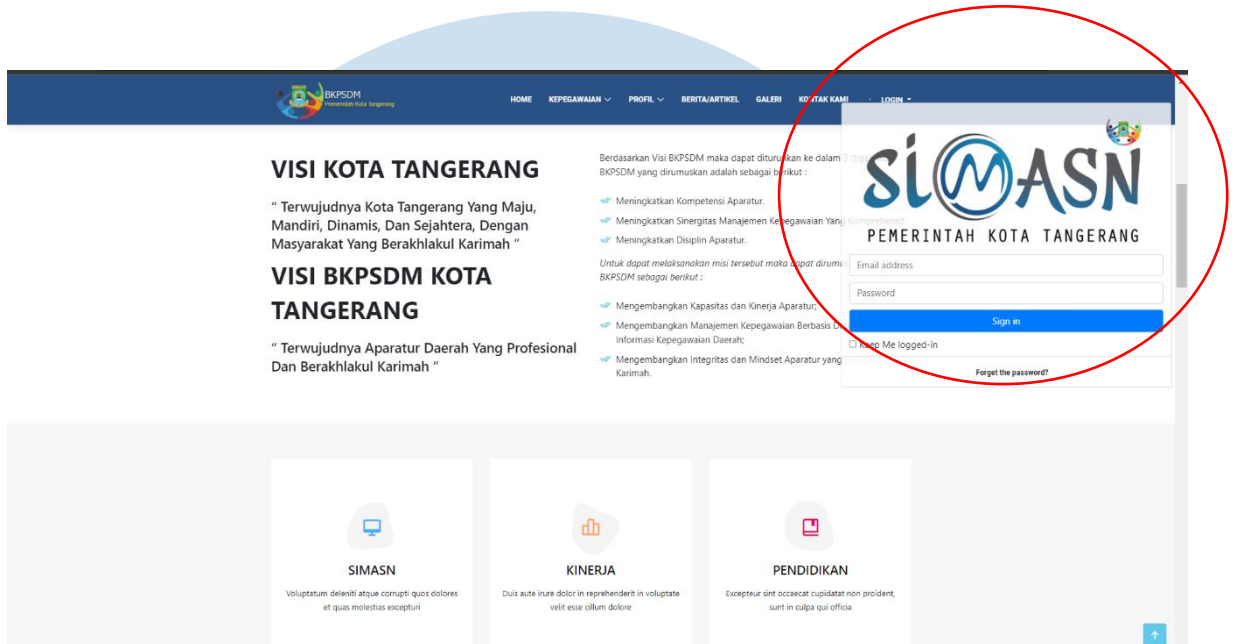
BKPSDM
Pemerintah Kota Tangerang

HOME KEPEGAWAIAN PROFIL BERITA/ARTIKEL GALERI KONTAK KAMI LOGIN

VISI KOTA TANGERANG

" Terwujudnya Kota Tangerang Yang Maju, Mandiri, Dinamis, Dan Sejahtera, Dengan Masyarakat Yang Berakhlakul Karimah "

VISI BKPSDM KOTA TANGERANG

" Terwujudnya Aparatur Daerah Yang Profesional Dan Berakhlakul Karimah "

Berdasarkan Visi BKPSDM maka dapat dirumuskan ke dalam 3 (tiga) BKPSDM yang dirumuskan adalah sebagai berikut :

Meningkatkan Kompetensi Aparatur.

Meningkatkan Sinergitas Manajemen Kepegawaian Yang Komprehensif.

Meningkatkan Disiplin Aparatur.

Untuk dapat melaksanakan misi tersebut maka dapat dirumu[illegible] BKPSDM sebagai berikut :

Mengembangkan Kapasitas dan Kinerja Aparatur;

Mengembangkan Manajemen Kepegawaian Berbasis D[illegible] Informasi Kepegawaian Daerah;

Mengembangkan Integritas dan Mindset Aparatur yang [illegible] Karimah.

SIMASN
PEMERINTAH KOTA TANGERANG

Email address

Password

Sign in

Keep Me logged-in

Forget the password?

SIMASN
Voluptatum deleniti atque corrupti quos dolores et quas molestias excepturi

KINERJA
Duis aute irure dolor in reprehenderit in voluptate velit esse cillum dolore

PENDIDIKAN
Excepteur sint occaecat cupidatat non proident, sunt in culpa qui officia